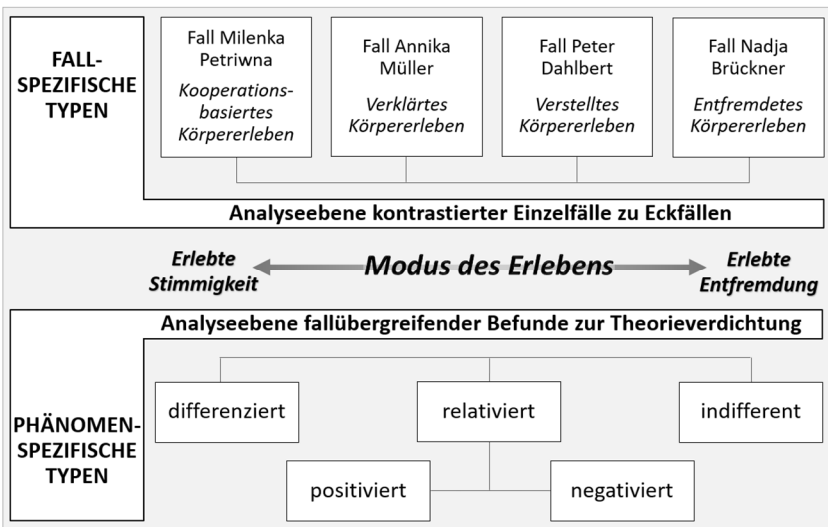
FALL-SPEZIFISCHE TYPEN

Fall Milenka Petriwna
*Kooperationsbasiertes Körpererleben*

Fall Annika Müller
*Verklärtes Körpererleben*

Fall Peter Dahlbert
*Verstelltes Körpererleben*

Fall Nadja Brückner
*Entfremdetes Körpererleben*

Analyseebene kontrastierter Einzelfälle zu Eckfällen

*Erlebte Stimmigkeit*

*Modus des Erlebens*

*Erlebte Entfremdung*

Analyseebene fallübergreifender Befunde zur Theorieverdichtung

PHÄNOMEN-SPEZIFISCHE TYPEN

differenziert

relativiert

indifferent

positiviert

negativiert